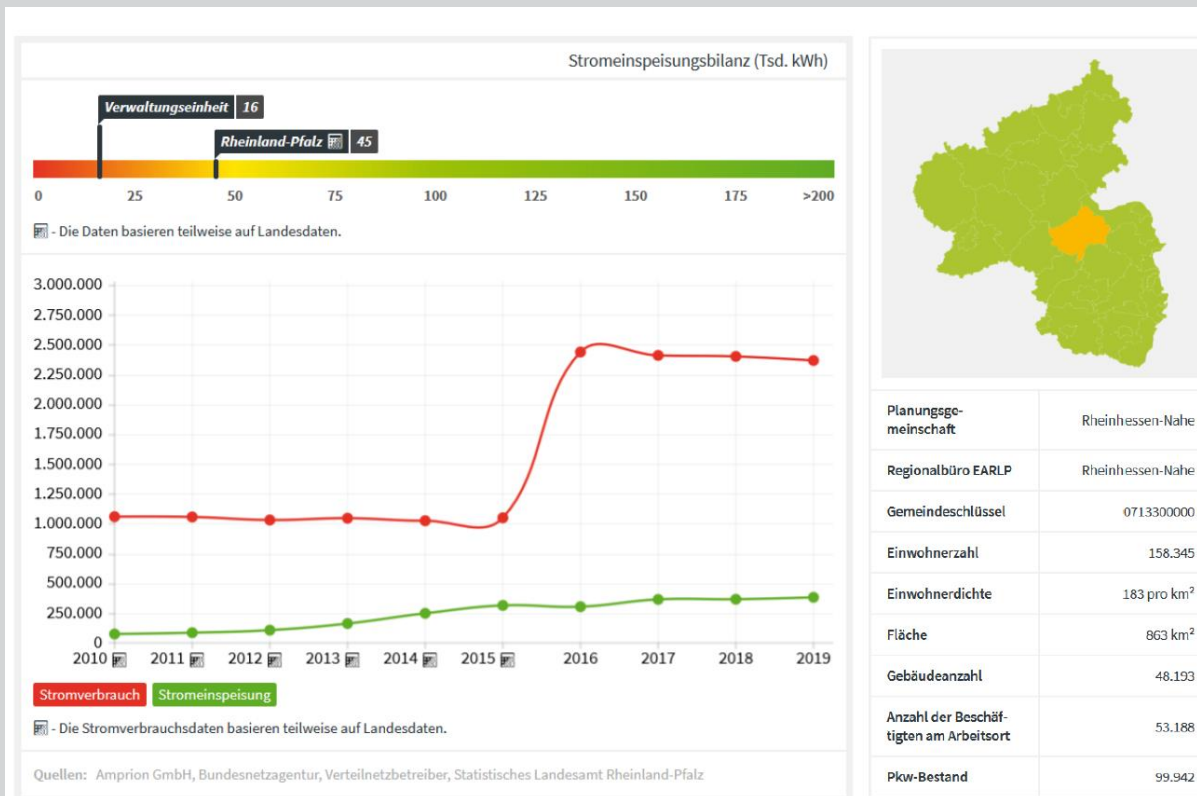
Stromeinspeisungsbilanz (Tsd. kWh)

Verwaltungseinheit 16

Rheinland-Pfalz 45

0 25 50 75 100 125 150 175 >200

- Die Daten basieren teilweise auf Landesdaten.

3.000.000
2.750.000
2.500.000
2.250.000
2.000.000
1.750.000
1.500.000
1.250.000
1.000.000
750.000
500.000
250.000
0

2010 2011 2012 2013 2014 2015 2016 2017 2018 2019

Stromverbrauch Stromeinspeisung

- Die Stromverbrauchsdaten basieren teilweise auf Landesdaten.

Quellen: Amprion GmbH, Bundesnetzagentur, Verteilnetzbetreiber, Statistisches Landesamt Rheinland-Pfalz

| | |
|---|---|
| Planungsgemeinschaft | Rheinhessen-Nahe |
| Regionalbüro EARLP | Rheinhessen-Nahe |
| Gemeindeschlüssel | 0713300000 |
| Einwohnerzahl | 158.345 |
| Einwohnerdichte | 183 pro km² |
| Fläche | 863 km² |
| Gebäudeanzahl | 48.193 |
| Anzahl der Beschäftigten am Arbeitsort | 53.188 |
| Pkw-Bestand | 99.942 |